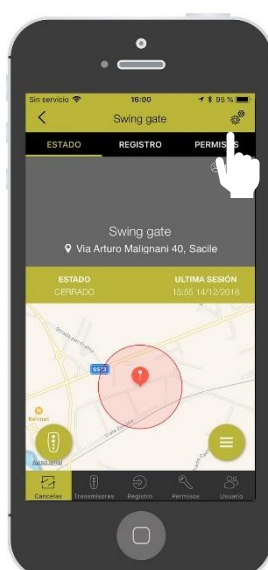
Sin servicio
16:00
95 %

Swing gate

ESTADO
REGISTRO
PERMIS

Swing gate
Via Arturo Malignani 40, Sacile

ESTADO
CERRADO

ULTIMA SESIÓN
15:55 14/12/2018

SS13

Cancelas
Transmisores
Registro
Permisos
Usuario